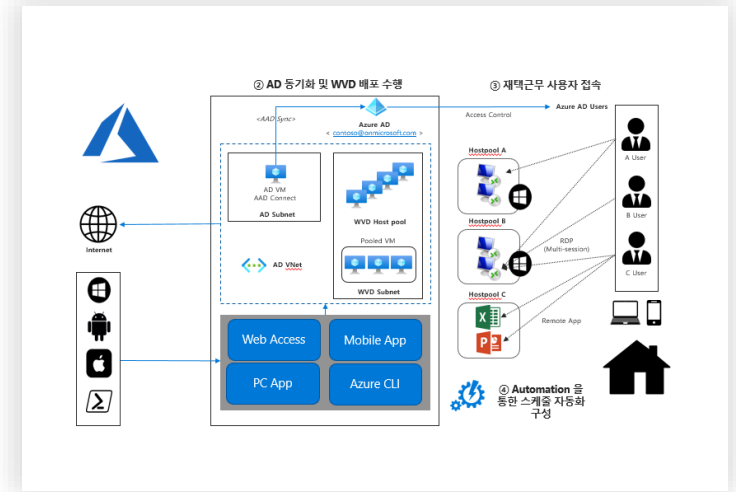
② AD 동기화 및 WVD 배포 수행

③ 재택근무 사용자 접속

Azure AD
< contoso@onmicrosoft.com >

<AAD Sync>

Access Control

Azure AD Users

AD VM
AAD Connect

AD Subnet

WVD Host pool

Pooled VM

WVD Subnet

AD VNet

Internet

Web Access

Mobile App

PC App

Azure CLI

Hostpool A

Hostpool B

Hostpool C

RDP
(Multi-session)

Remote App

A User

B User

C User

④ Automation 을 통한 스케쥴 자동화 구성